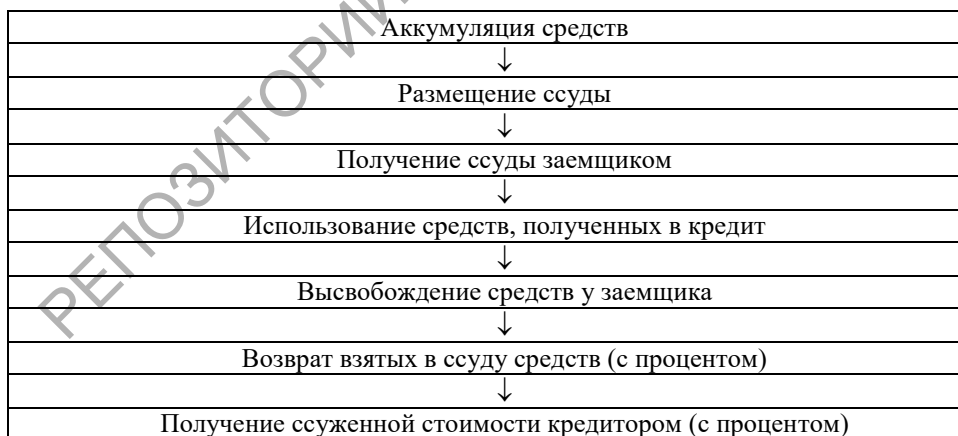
РЕПОЗИТОРИ

Аккумуляция средств
↓
Размещение ссуды
↓
Получение ссуды заемщиком
↓
Использование средств, полученных в кредит
↓
Высвобождение средств у заемщика
↓
Возврат взятых в ссуду средств (с процентом)
↓
Получение ссуженной стоимости кредитором (с процентом)